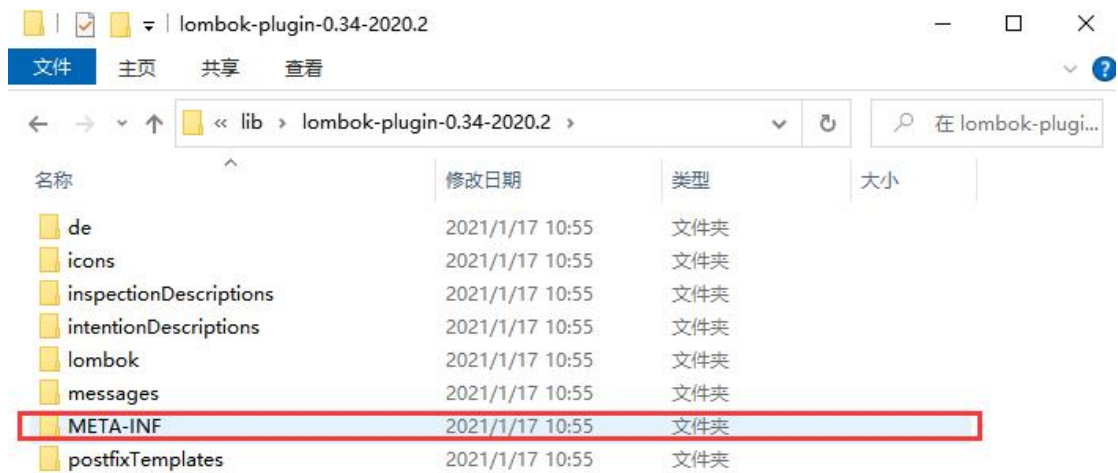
lombok-plugin-0.34-2020.2

文件 主页 共享 查看

« lib › lombok-plugin-0.34-2020.2 ›

在 lombok-plugi...

| 名称 | 修改日期 | 类型 | 大小 |
|---|---|---|---|
| de | 2021/1/17 10:55 | 文件夹 | |
| icons | 2021/1/17 10:55 | 文件夹 | |
| inspectionDescriptions | 2021/1/17 10:55 | 文件夹 | |
| intentionDescriptions | 2021/1/17 10:55 | 文件夹 | |
| lombok | 2021/1/17 10:55 | 文件夹 | |
| messages | 2021/1/17 10:55 | 文件夹 | |
| META-INF | 2021/1/17 10:55 | 文件夹 | |
| postfixTemplates | 2021/1/17 10:55 | 文件夹 | |